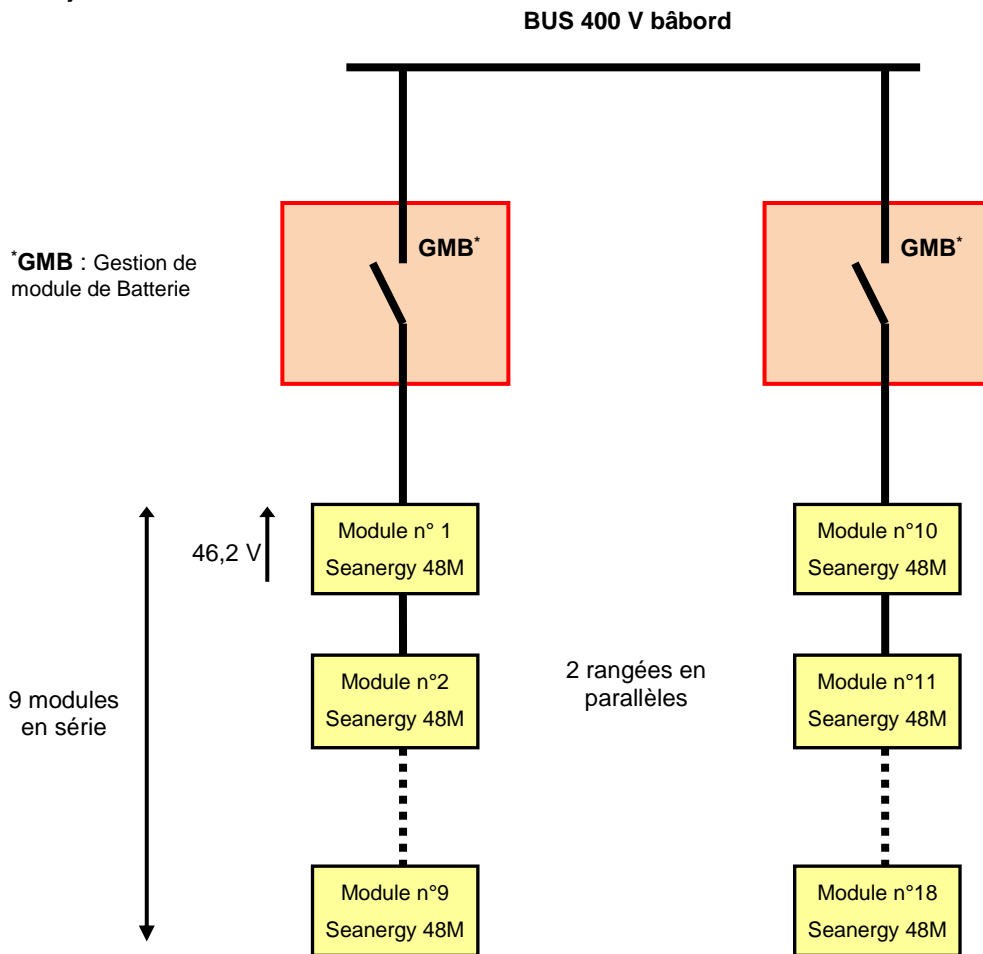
BUS 400 V bâbord

*GMB : Gestion de module de Batterie

GMB*

GMB*

46,2 V

Module n° 1
Seanergy 48M

Module n°10
Seanergy 48M

9 modules en série

Module n°2
Seanergy 48M

2 rangées en parallèles

Module n°11
Seanergy 48M

Module n°9
Seanergy 48M

Module n°18
Seanergy 48M